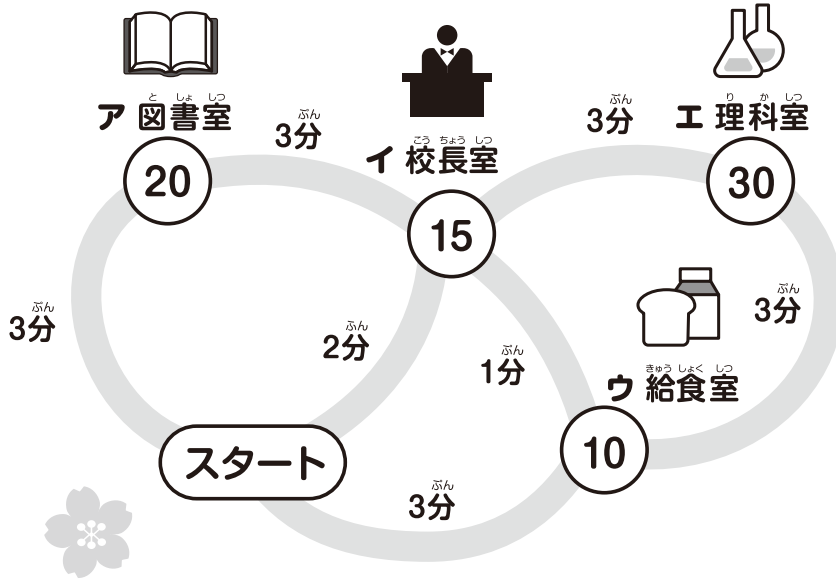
ア 図書室(としょしつ)

20

3分(ぷん)

イ 校長室(こうちょうしつ)

15

3分(ぷん)

エ 理科室(りかしつ)

30

3分(ぷん)

2分(ぷん)

1分(ぷん)

3分(ぷん)

ウ 給食室(きゅうしょくしつ)

10

スタート

3分(ぷん)